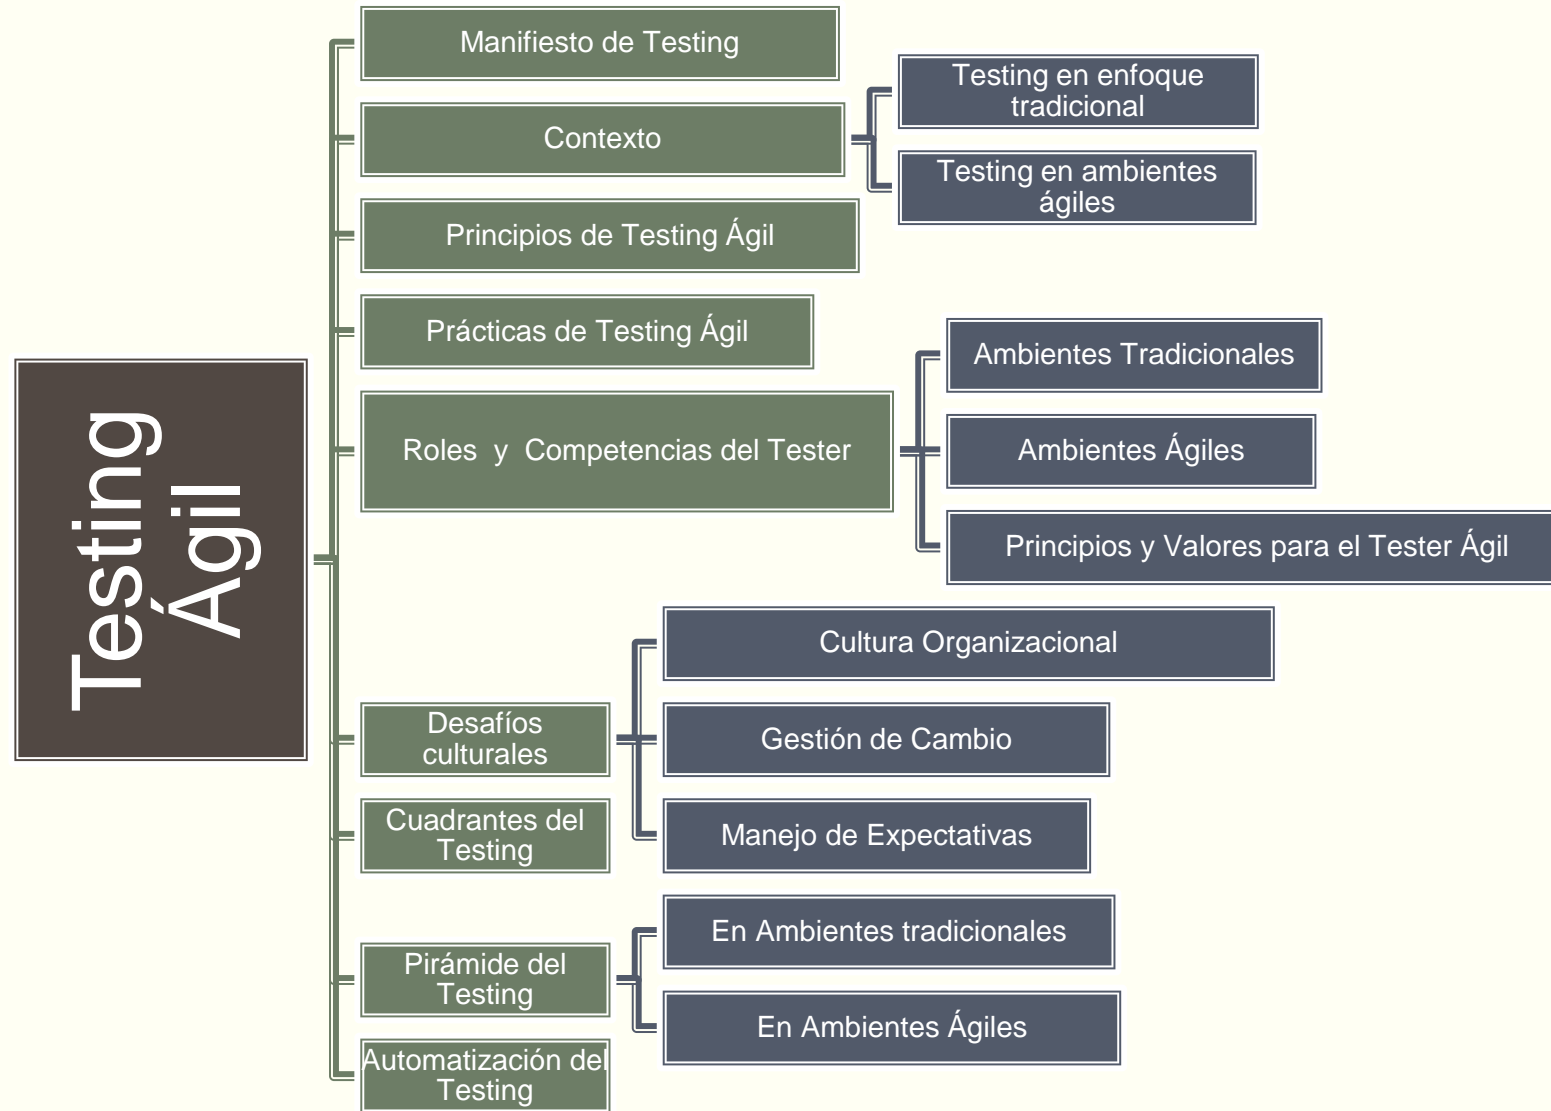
Testing Ágil

Manifiesto de Testing

Contexto

Testing en enfoque tradicional

Testing en ambientes ágiles

Principios de Testing Ágil

Prácticas de Testing Ágil

Roles y Competencias del Tester

Ambientes Tradicionales

Ambientes Ágiles

Principios y Valores para el Tester Ágil

Desafíos culturales

Cultura Organizacional

Gestión de Cambio

Manejo de Expectativas

Cuadrantes del Testing

Pirámide del Testing

En Ambientes tradicionales

En Ambientes Ágiles

Automatización del Testing